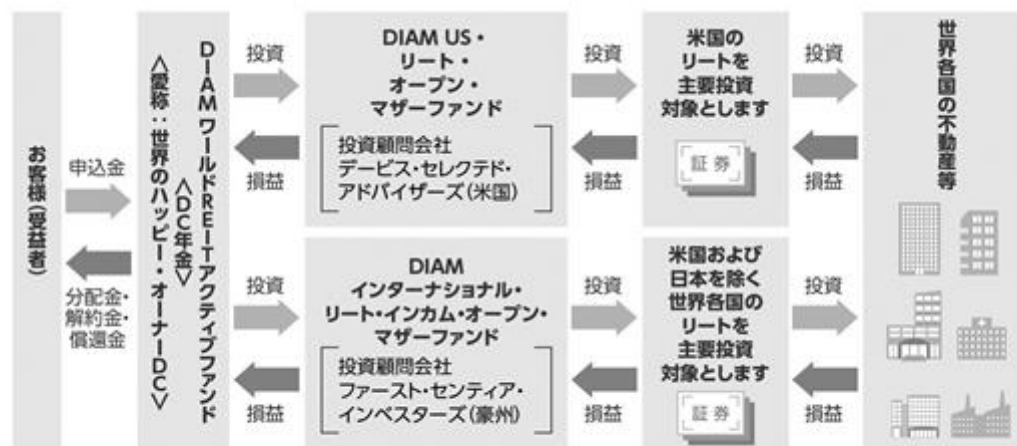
お客様(受益者)

申込金

分配金・解約金・償還金

DIAMワールドREITアクティブファンド
<DC年金>
<愛称:世界のハッピー・オーナーDC>

投資

損益

DIAM US・リート・オープン・マザーファンド

投資顧問会社
デービス・セレクテド・アドバイザーズ(米国)

投資

損益

米国のリートを主要投資対象とします

証券

投資

損益

投資

損益

DIAM インターナショナル・リート・インカム・オープン・マザーファンド

投資顧問会社
ファースト・センティア・インベスターズ(豪州)

投資

損益

米国および日本を除く世界各国のリートを主要投資対象とします

証券

投資

損益

世界各国の不動産等